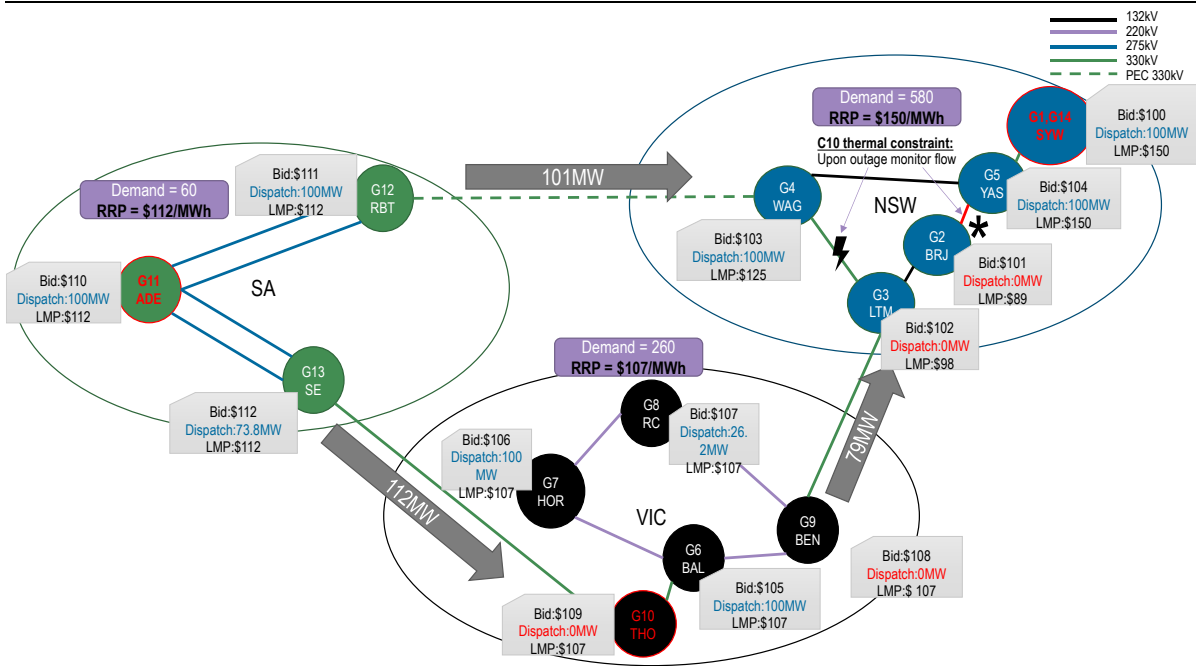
132kV
220kV
275kV
330kV
PEC 330kV

Demand = 580
RRP = $150/MWh

G1,G14
SYW

Bid:$100
Dispatch:100MW
LMP:$150

C10 thermal constraint:
Upon outage monitor flow

101MW

G4
WAG

NSW

G5
YAS

Bid:$104
Dispatch:100MW
LMP:$150

G2
BRJ

Bid:$101
Dispatch:0MW
LMP:$89

Bid:$103
Dispatch:100MW
LMP:$125

G3
LTM

Bid:$102
Dispatch:0MW
LMP:$98

Demand = 60
RRP = $112/MWh

Bid:$111
Dispatch:100MW
LMP:$112

G12
RBT

Bid:$110
Dispatch:100MW
LMP:$112

G11
ADE

SA

G13
SE

Bid:$112
Dispatch:73.8MW
LMP:$112

Demand = 260
RRP = $107/MWh

G8
RC

Bid:$107
Dispatch:26.2MW
LMP:$107

Bid:$106
Dispatch:100 MW
LMP:$107

G7
HOR

79MW

112MW

VIC

G9
BEN

G6
BAL

Bid:$108
Dispatch:0MW
LMP:$ 107

Bid:$105
Dispatch:100MW
LMP:$107

Bid:$109
Dispatch:0MW
LMP:$107

G10
THO